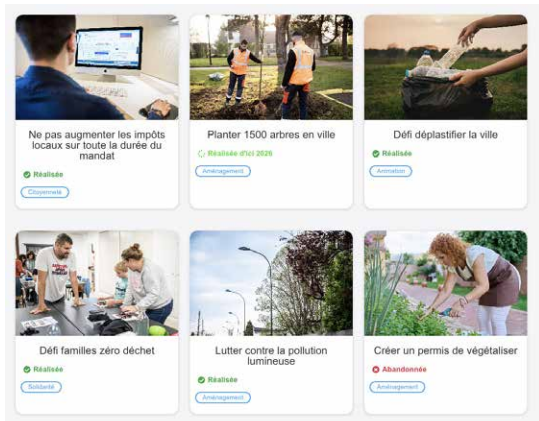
Ne pas augmenter les impôts locaux sur toute la durée du mandat

Réalisée

Citoyenneté

Planter 1500 arbres en ville

Réalisée d'ici 2026

Aménagement

Défi déplastifier la ville

Réalisée

Animation

Défi familles zéro déchet

Réalisée

Solidarité

Lutter contre la pollution lumineuse

Réalisée

Aménagement

Créer un permis de végétaliser

Abandonnée

Aménagement